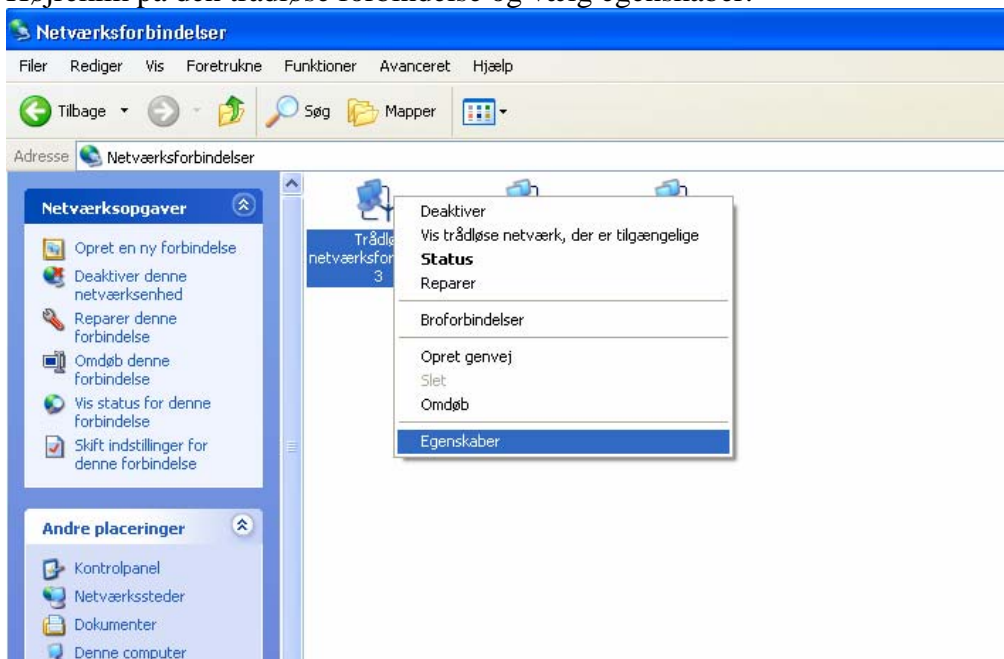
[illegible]

Netværksforbindelser

Filer Rediger Vis Foretrukne Funktioner Avanceret Hjælp

Tilbage Søg Mapper

Adresse Netværksforbindelser

Netværksopgaver

Opret en ny forbindelse
Deaktiver denne netværksenhed
Reparer denne forbindelse
Omdøb denne forbindelse
Vis status for denne forbindelse
Skift indstillinger for denne forbindelse

Andre placeringer

Kontrolpanel
Netværkssteder
Dokumenter
Denne computer

Trådlø netværksfor 3

Deaktiver
Vis trådløse netværk, der er tilgængelige
Status
Reparer
Broforbindelser
Opret genvej
Slet
Omdøb
Egenskaber